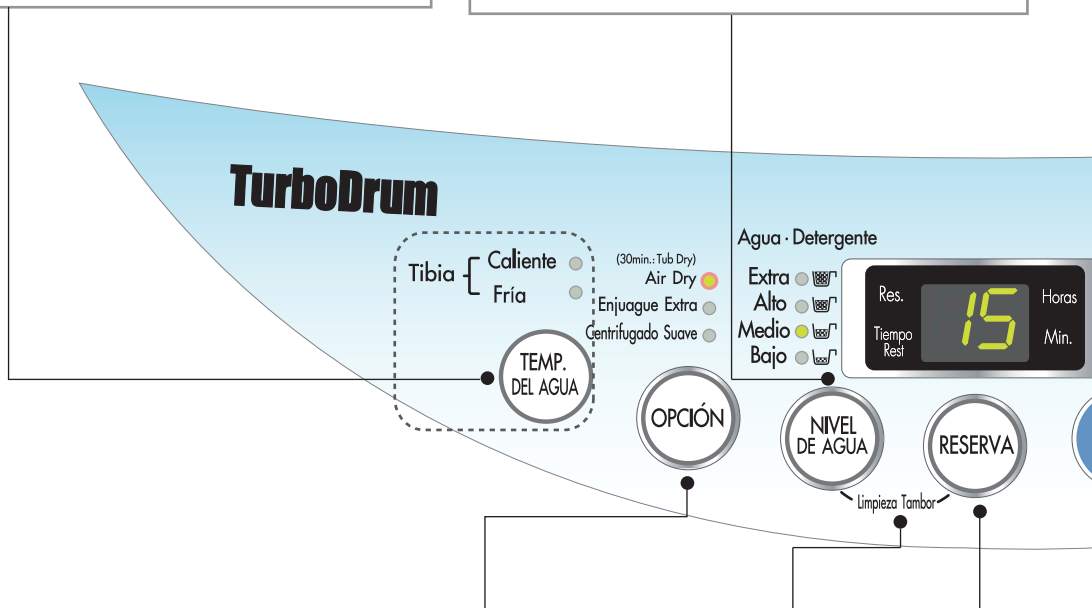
TurboDrum

Tibia
Caliente
Fría

TEMP. DEL AGUA

(30min.: Tub Dry)
Air Dry
Enjuague Extra
Centrifugado Suave

OPCIÓN

Agua · Detergente
Extra
Alto
Medio
Bajo

NIVEL DE AGUA

Res.
Tiempo Rest
15
Horas
Min.

RESERVA

Limpieza Tambor